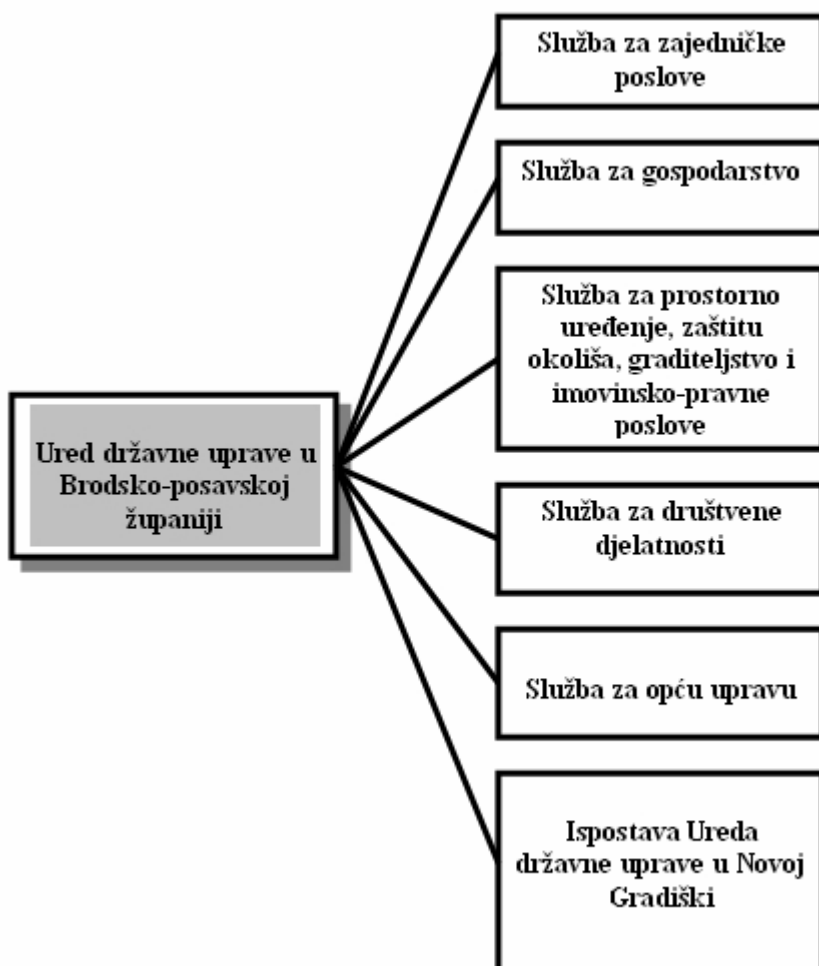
Ured državne uprave u Brodsko-posavskoj županiji

Služba za zajedničke poslove

Služba za gospodarstvo

Služba za prostorno uređenje, zaštitu okoliša, graditeljstvo i imovinsko-pravne poslove

Služba za društvene djelatnosti

Služba za opću upravu

Ispostava Ureda državne uprave u Novoj Gradiški